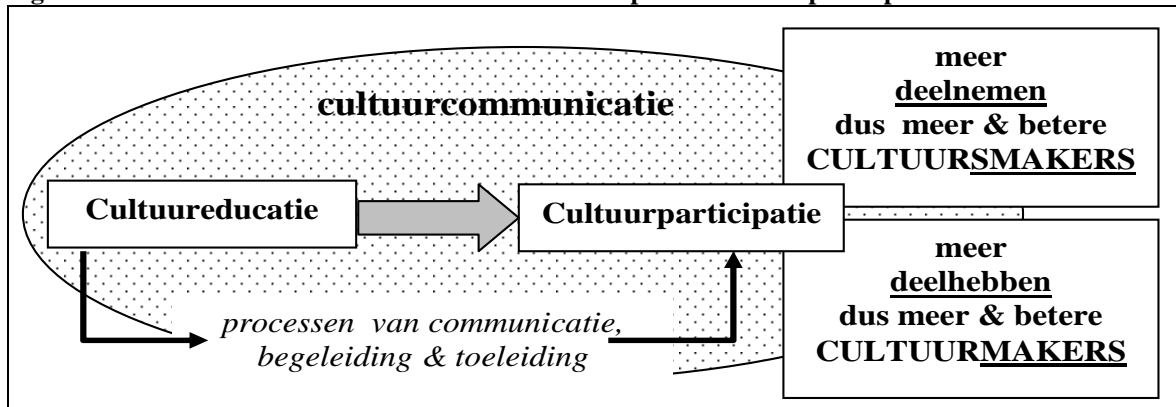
cultuurcommunicatie

meer deelnemen dus meer & betere CULTUURSMAKERS

Cultuureducatie

Cultuurparticipatie

meer deelhebben dus meer & betere CULTUURMAKERS

processen van communicatie, begeleiding & toeleiding